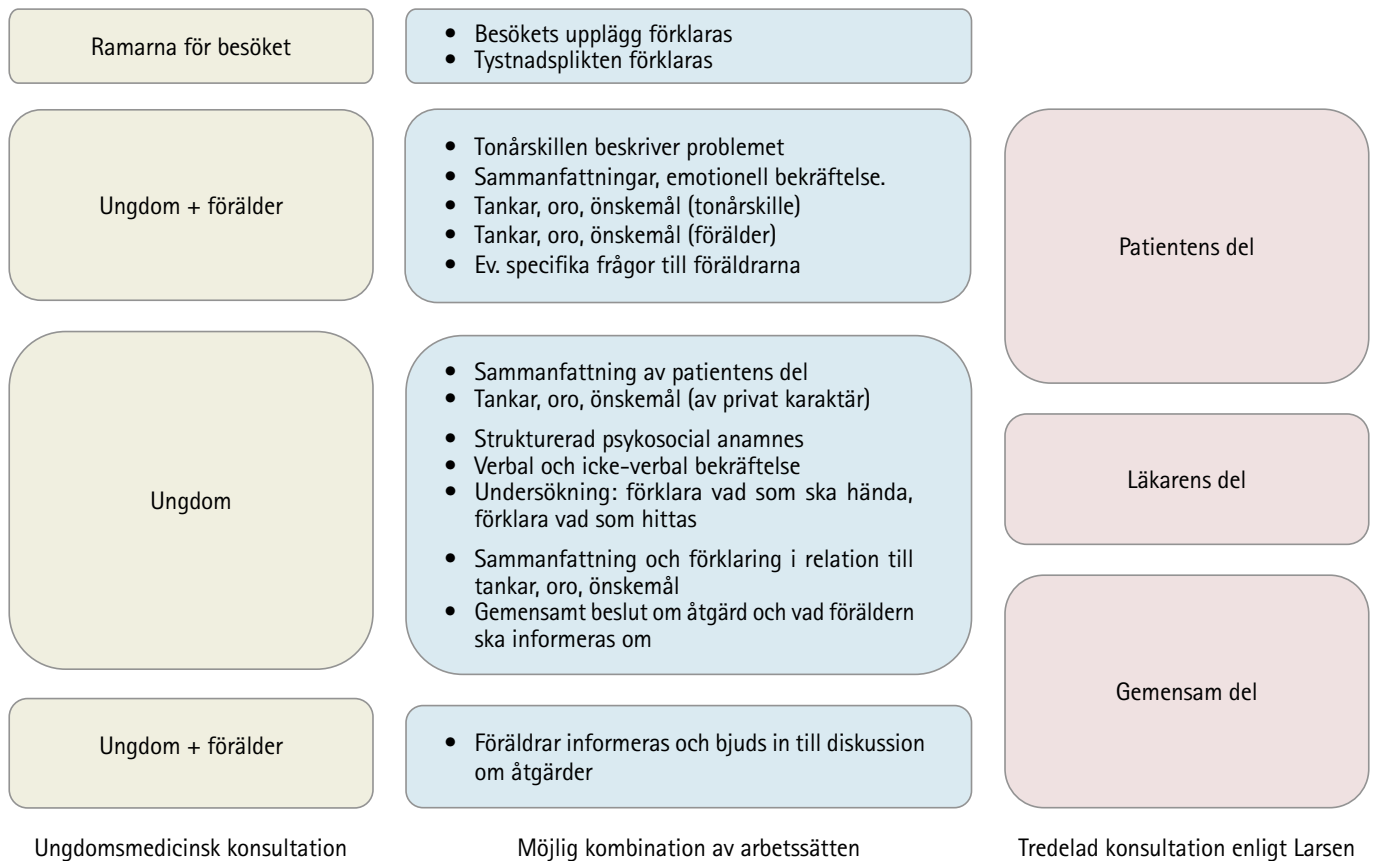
Ramarna för besöket

- Besökets upplägg förklaras
- Tystnadsplikten förklaras

Ungdom + förälder

- Tonårskillen beskriver problemet
- Sammanfattningar, emotionell bekräftelse.
- Tankar, oro, önskemål (tonårskille)
- Tankar, oro, önskemål (förälder)
- Ev. specifika frågor till föräldrarna

Patientens del

Ungdom

- Sammanfattning av patientens del
- Tankar, oro, önskemål (av privat karaktär)
- Strukturerad psykosocial anamnes
- Verbal och icke-verbal bekräftelse
- Undersökning: förklara vad som ska hända, förklara vad som hittas
- Sammanfattning och förklaring i relation till tankar, oro, önskemål
- Gemensamt beslut om åtgärd och vad föräldern ska informeras om

Läkarens del

Gemensam del

Ungdom + förälder

- Föräldrar informeras och bjuds in till diskussion om åtgärder

Ungdomsmedicinsk konsultation

Möjlig kombination av arbetssätten

Tredelad konsultation enligt Larsen